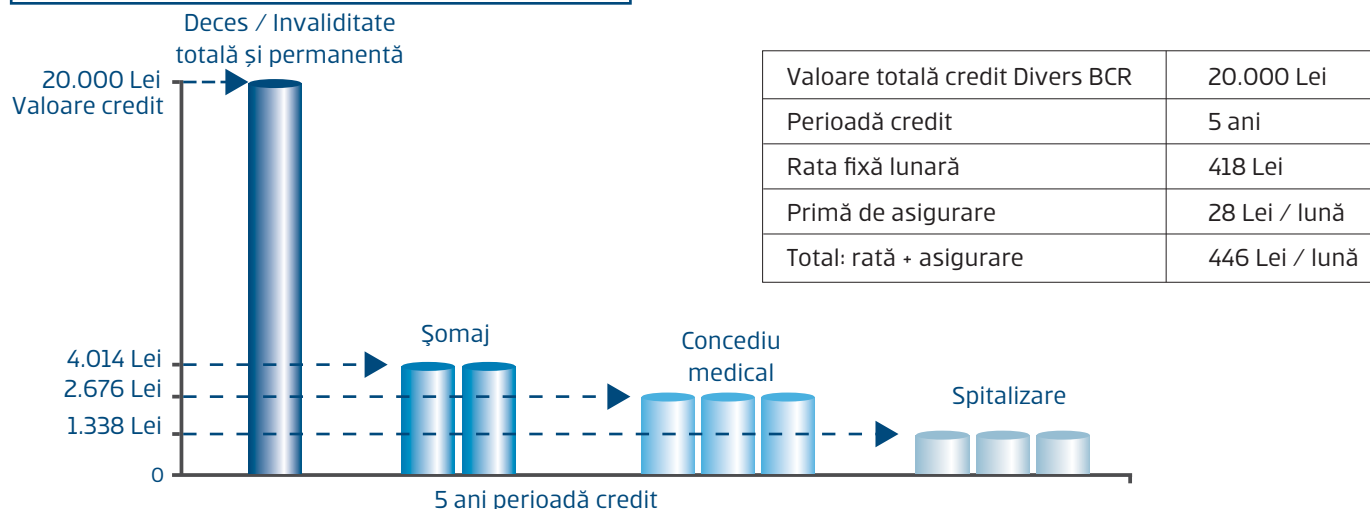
Deces / Invaliditate totală și permanentă

20.000 Lei
Valoare credit

| Valoare totală credit Divers BCR | 20.000 Lei |
|---|---|
| Perioadă credit | 5 ani |
| Rata fixă lunară | 418 Lei |
| Primă de asigurare | 28 Lei / lună |
| Total: rată + asigurare | 446 Lei / lună |

Şomaj

Concediu medical

Spitalizare

4.014 Lei
2.676 Lei
1.338 Lei
0

5 ani perioadă credit